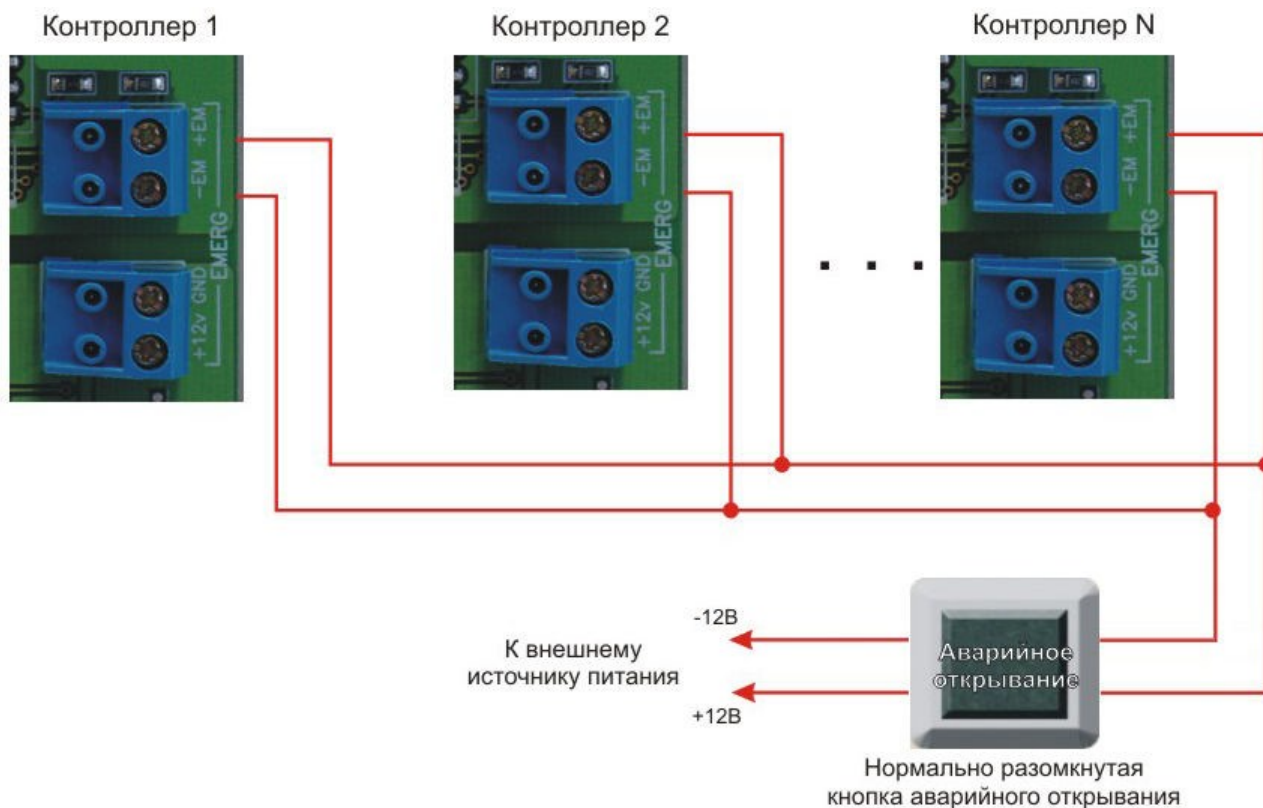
Контроллер 1

Контроллер 2

Контроллер N

+EM
–EM
EMERG
GND
+12v

+EM
–EM
EMERG
GND
+12v

+EM
–EM
EMERG
GND
+12v

. . .

-12В

К внешнему источнику питания

+12В

Аварийное открывание

Нормально разомкнутая кнопка аварийного открывания